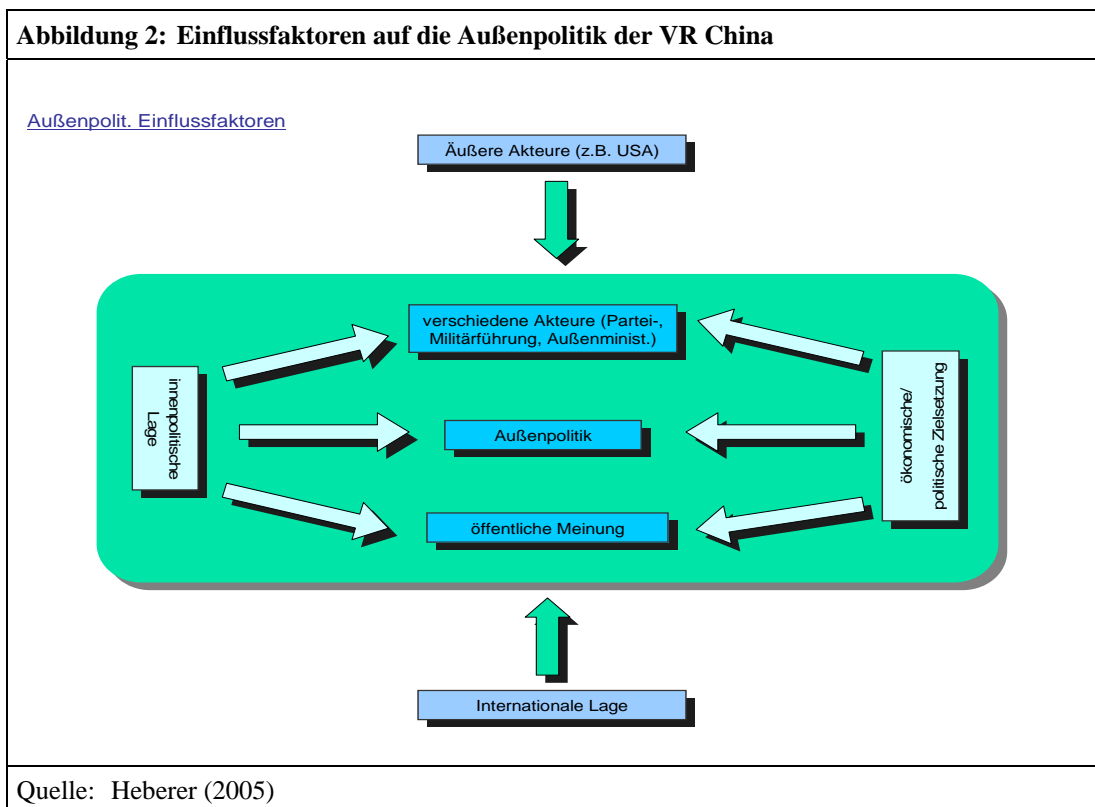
**Abbildung 2: Einflussfaktoren auf die Außenpolitik der VR China**

Außenpolit. Einflussfaktoren

Äußere Akteure (z.B. USA)

innenpolitische Lage

verschiedene Akteure (Partei-, Militärführung, Außenminist.)

Außenpolitik

öffentliche Meinung

ökonomische/ politische Zielsetzung

Internationale Lage

Quelle: Heberer (2005)